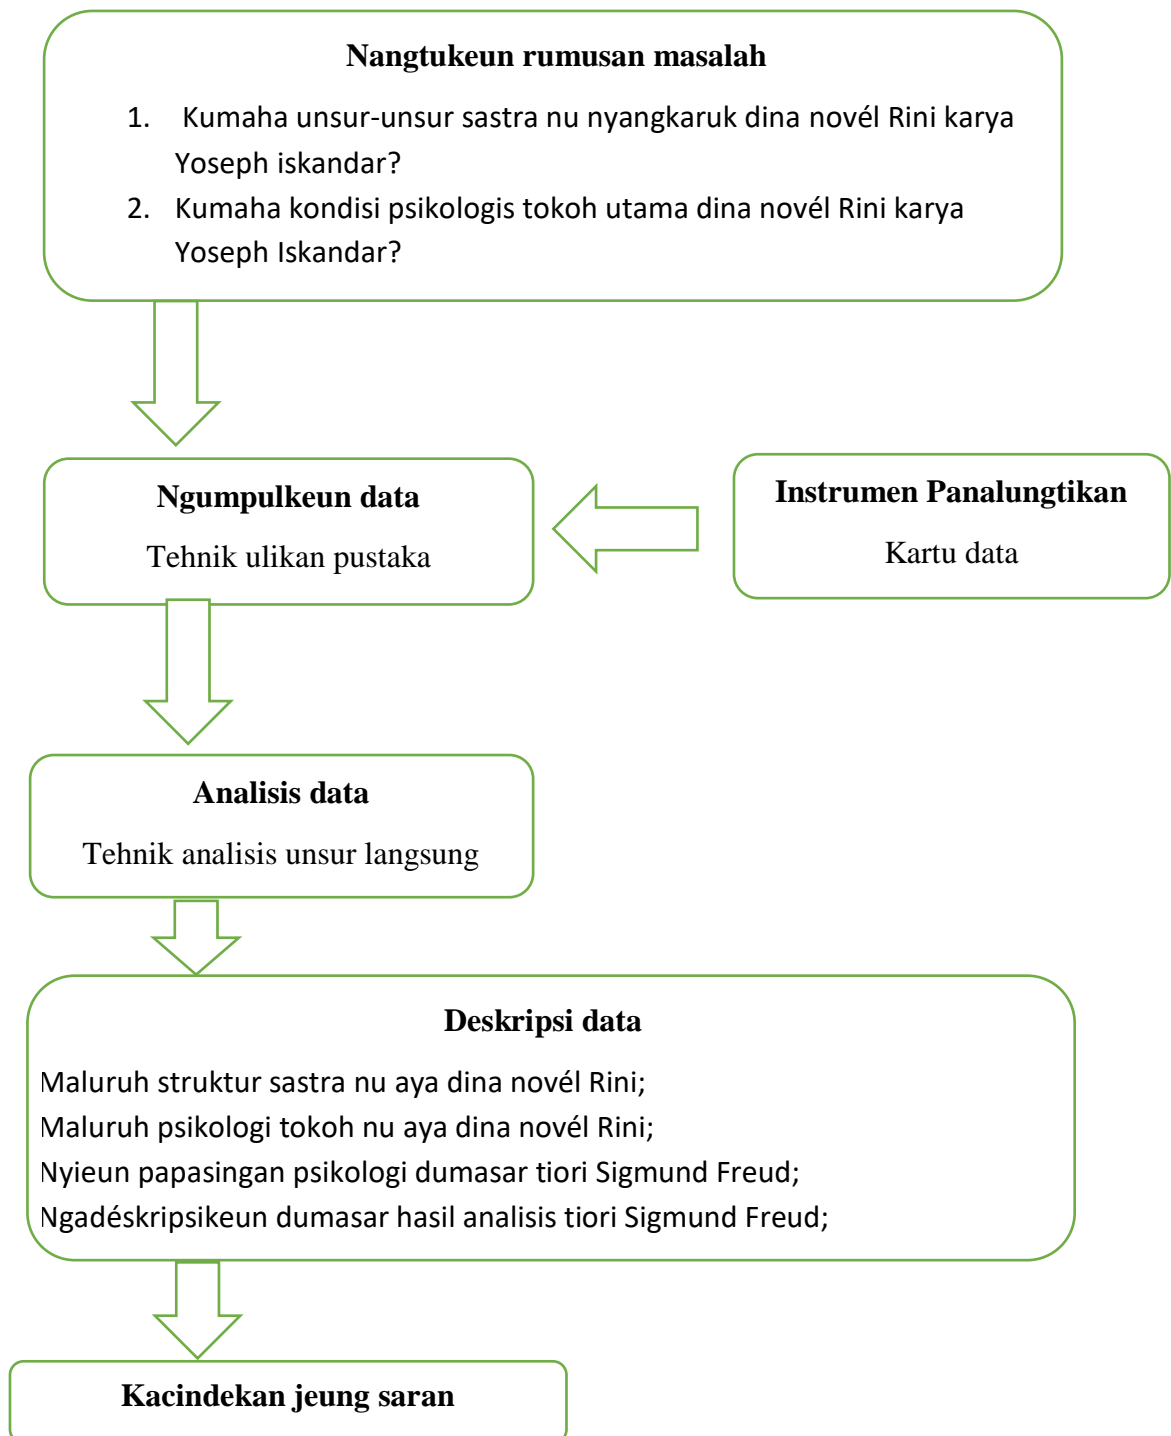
**Nangtukeun rumusan masalah**

1. Kumaha unsur-unsur sastra nu nyangkaruk dina novél Rini karya Yoseph iskandar?
2. Kumaha kondisi psikologis tokoh utama dina novél Rini karya Yoseph Iskandar?

**Ngumpulkeun data**

Tehnik ulikan pustaka

**Instrumen Panalungtikan**

Kartu data

**Analisis data**

Tehnik analisis unsur langsung

**Deskripsi data**

Maluruh struktur sastra nu aya dina novél Rini;
Maluruh psikologi tokoh nu aya dina novél Rini;
Nyieun papasingan psikologi dumasar tiori Sigmund Freud;
Ngadéskripsikeun dumasar hasil analisis tiori Sigmund Freud;

**Kacindekan jeung saran**